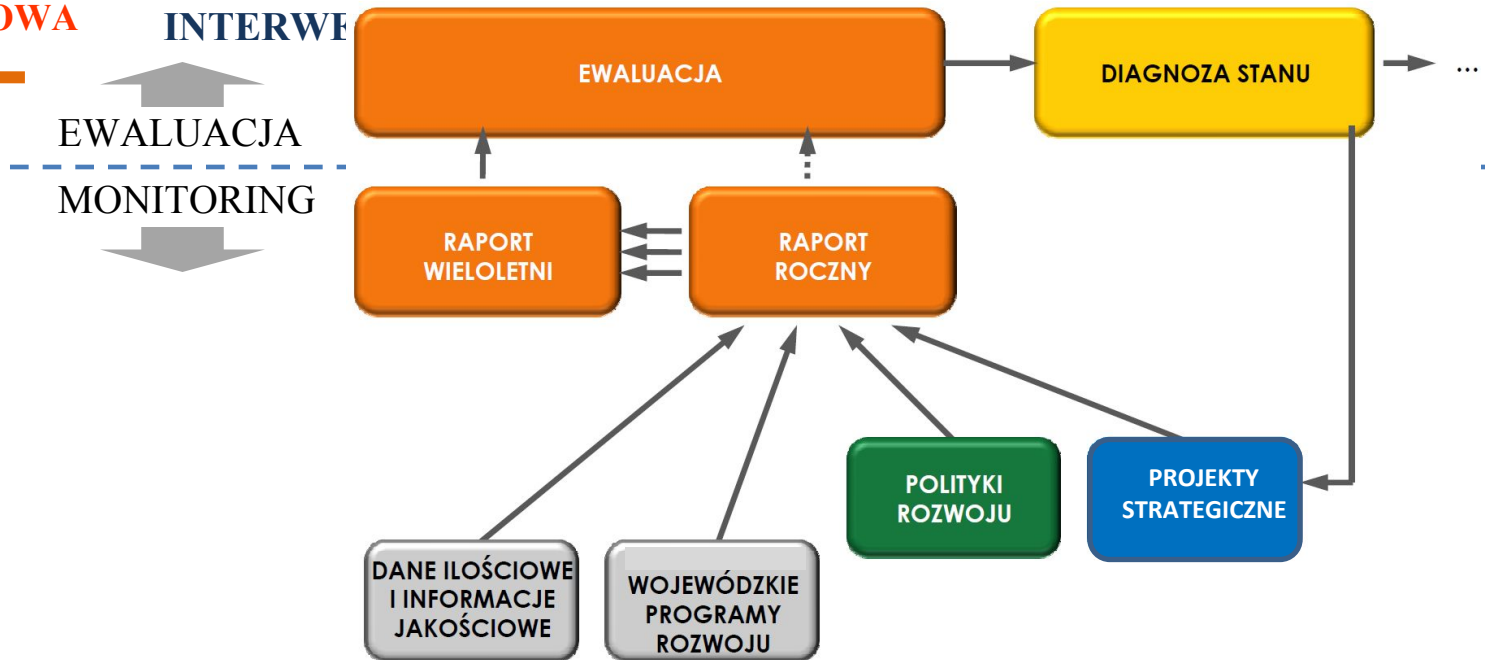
OWA

INTERWE

EWALUACJA

MONITORING

EWALUACJA

DIAGNOZA STANU

...

RAPORT WIELOLETNI

RAPORT ROCZNY

POLITYKI ROZWOJU

PROJEKTY STRATEGICZNE

DANE ILOŚCIOWE I INFORMACJE JAKOŚCIOWE

WOJEWÓDZKIE PROGRAMY ROZWOJU